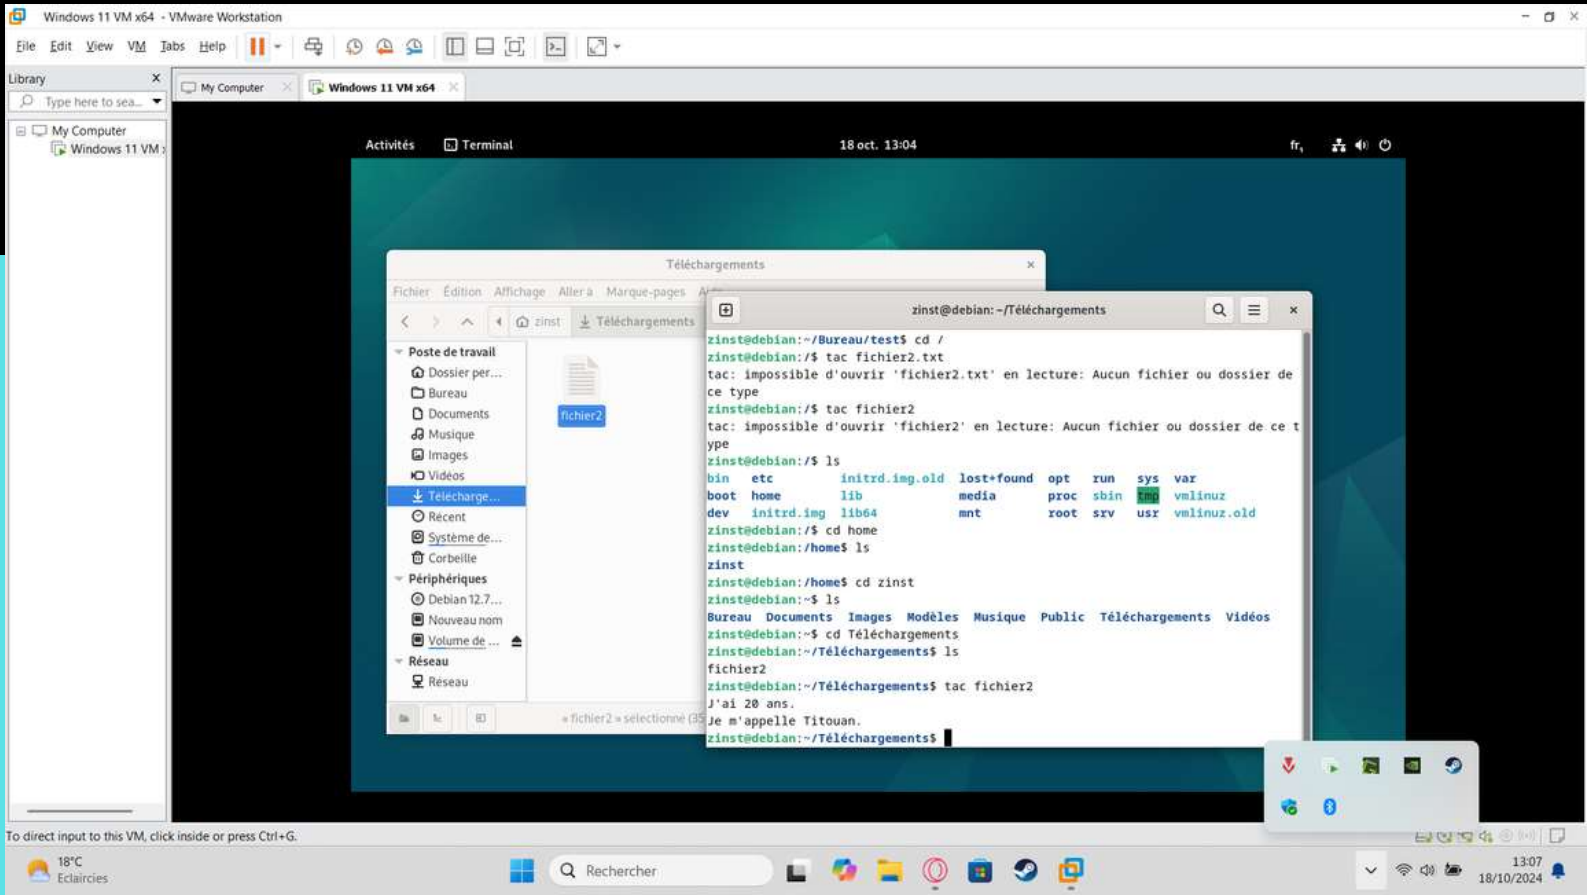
Windows 11 VM x64 - VMware Workstation

File Edit View VM Tabs Help

Library
Type here to sea...
My Computer
Windows 11 VM

My Computer
Windows 11 VM x64

Activités Terminal 18 oct. 13:04 fr,

Téléchargements
Fichier Édition Affichage Aller à Marque-pages Ai
zinst Téléchargements
Poste de travail
Dossier per...
Bureau
Documents
Musique
Images
Vidéos
Télécharge...
Récent
Système de...
Corbeille
Périphériques
Debian 12.7...
Nouveau nom
Volume de ...
Réseau
Réseau
fichier2
« fichier2 » sélectionné (35

zinst@debian: ~/Téléchargements
zinst@debian:~/Bureau/test$ cd /
zinst@debian:/$ tac fichier2.txt
tac: impossible d'ouvrir 'fichier2.txt' en lecture: Aucun fichier ou dossier de ce type
zinst@debian:/$ tac fichier2
tac: impossible d'ouvrir 'fichier2' en lecture: Aucun fichier ou dossier de ce type
zinst@debian:/$ ls

| bin | etc | initrd.img.old | lost+found | opt | run | sys | var |
|---|---|---|---|---|---|---|---|
| boot | home | lib | media | proc | sbin | tmp | vmlinuz |
| dev | initrd.img | lib64 | mnt | root | srv | usr | vmlinuz.old |

zinst@debian:/$ cd home
zinst@debian:/home$ ls
zinst
zinst@debian:/home$ cd zinst
zinst@debian:~$ ls
Bureau Documents Images Modèles Musique Public Téléchargements Vidéos
zinst@debian:~$ cd Téléchargements
zinst@debian:~/Téléchargements$ ls
fichier2
zinst@debian:~/Téléchargements$ tac fichier2
J'ai 20 ans.
Je m'appelle Titouan.
zinst@debian:~/Téléchargements$

To direct input to this VM, click inside or press Ctrl+G.

18°C
Eclaircies
Rechercher
13:07
18/10/2024